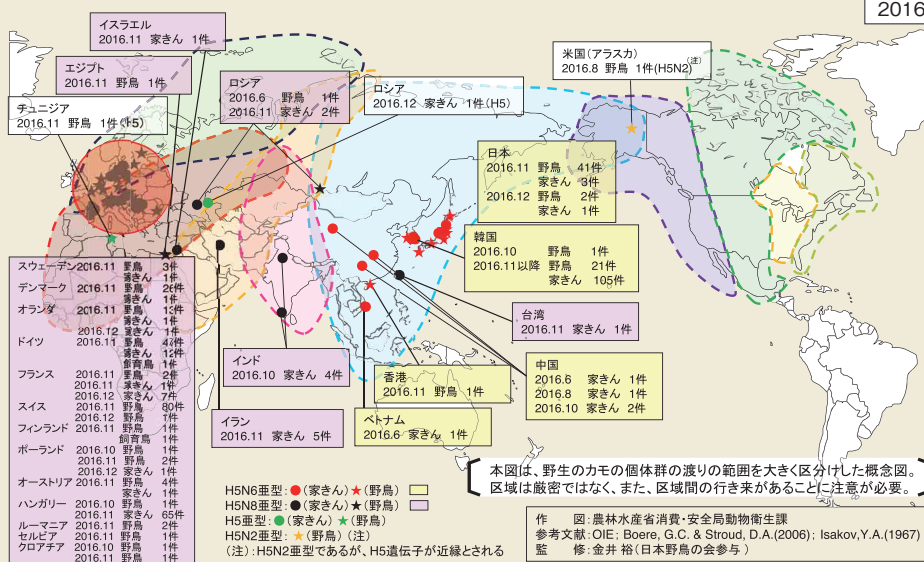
2016

イスラエル
2016.11 家きん 1件

エジプト
2016.11 野鳥 1件

チュニジア
2016.11 野鳥 1件(H5)

ロシア
2016.6 野鳥 1件
2016.11 家きん 2件

ロシア
2016.12 家きん 1件(H5)

米国(アラスカ)
2016.8 野鳥 1件(H5N2)(注)

日本
2016.11 野鳥 41件
家きん 3件
2016.12 野鳥 2件
家きん 1件

韓国
2016.10 野鳥 1件
2016.11以降 野鳥 21件
家きん 105件

台湾
2016.11 家きん 1件

中国
2016.6 家きん 1件
2016.8 家きん 1件
2016.10 家きん 2件

香港
2016.11 野鳥 1件

ベトナム
2016.6 家きん 1件

インド
2016.10 家きん 4件

イラン
2016.11 家きん 5件

スウェーデン 2016.11 野鳥 3件
家きん 1件
デンマーク 2016.11 野鳥 26件
家きん 1件
オランダ 2016.11 野鳥 13件
家きん 1件
2016.12 家きん 1件
ドイツ 2016.11 野鳥 42件
家きん 12件
飼育鳥 1件
フランス 2016.11 野鳥 2件
2016.11 家きん 1件
2016.12 家きん 7件
スイス 2016.11 野鳥 80件
2016.12 野鳥 1件
フィンランド 2016.11 野鳥 1件
飼育鳥 1件
ポーランド 2016.10 野鳥 1件
2016.11 野鳥 2件
2016.12 家きん 1件
オーストリア 2016.11 野鳥 4件
家きん 1件
ハンガリー 2016.10 野鳥 1件
2016.11 家きん 65件
ルーマニア 2016.11 野鳥 2件
セルビア 2016.11 野鳥 1件
クロアチア 2016.10 野鳥 1件
2016.11 野鳥 1件

H5N6亜型:●(家きん)★(野鳥)
H5N8亜型:●(家きん)★(野鳥)
H5亜型:●(家きん)★(野鳥)
H5N2亜型:★(野鳥)(注)
(注):H5N2亜型であるが、H5遺伝子が近縁とされる

本図は、野生のカモの個体群の渡りの範囲を大きく区分けした概念図。
区域は厳密ではなく、また、区域間の行き来があることに注意が必要。

作 図:農林水産省消費・安全局動物衛生課
参考文献:OIE; Boere, G.C. & Stroud, D.A.(2006); Isakov,Y.A.(1967)
監 修:金井 裕(日本野鳥の会参与)